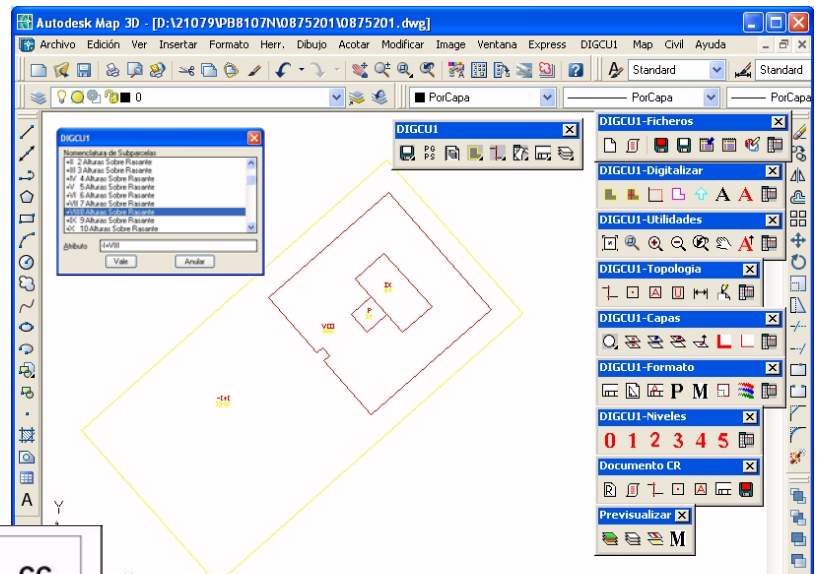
Autodesk Map 3D - [D:\21079\PB8107N\0875201\0875201.dwg]

Archivo Edición Ver Insertar Formato Herr. Dibujo Acotar Modificar Image Ventana Express DIGCU1 Map Civil Ayuda

Standard Standard

0 PorCapa PorCapa PorCapa

DIGCU1

Nomenclatura de Subparcelas
+II 2 Alturas Sobre Rasante
+III 3 Alturas Sobre Rasante
+IV 4 Alturas Sobre Rasante
+V 5 Alturas Sobre Rasante
+VI 6 Alturas Sobre Rasante
+VII 7 Alturas Sobre Rasante
+VIII 8 Alturas Sobre Rasante
+IX 9 Alturas Sobre Rasante
+X 10 Alturas Sobre Rasante

Atributo +VIII

Vale Anular

DIGCU1

DIGCU1-Ficheros

DIGCU1-Digitalizar

A A

DIGCU1-Utilidades

DIGCU1-Topologia

DIGCU1-Capas

DIGCU1-Formato

P M

DIGCU1-Niveles

0 1 2 3 4 5

Documento CR

Previsualizar

M

IX

VIII

P

-I+I

Y

A

CC